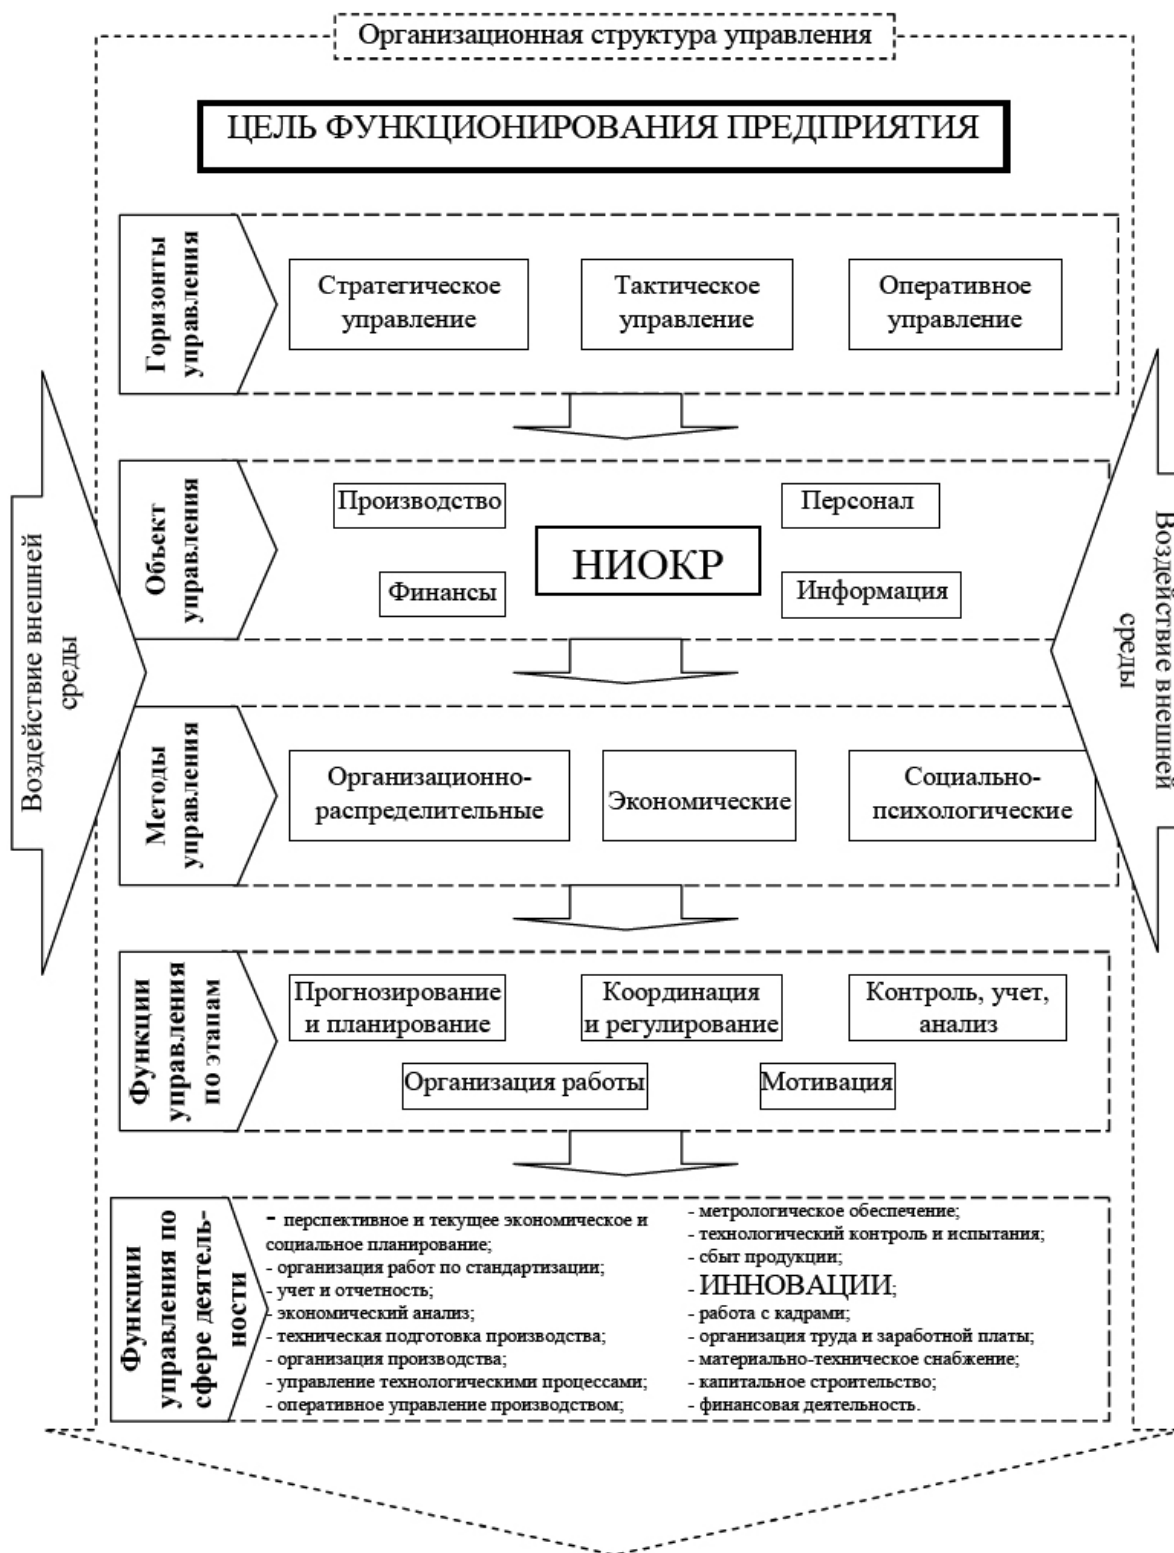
Организационная структура управления

ЦЕЛЬ ФУНКЦИОНИРОВАНИЯ ПРЕДПРИЯТИЯ

Горизонты управления

Стратегическое управление

Тактическое управление

Оперативное управление

Воздействие внешней среды

Воздействие внешней среды

Объект управления

Производство

Персонал

НИОКР

Финансы

Информация

Методы управления

Организационно-распределительные

Экономические

Социально-психологические

Функции управления по этапам

Прогнозирование и планирование

Координация и регулирование

Контроль, учет, анализ

Организация работы

Мотивация

Функции управления по сфере деятельности

- перспективное и текущее экономическое и социальное планирование;
- организация работ по стандартизации;
- учет и отчетность;
- экономический анализ;
- техническая подготовка производства;
- организация производства;
- управление технологическими процессами;
- оперативное управление производством;

- метрологическое обеспечение;
- технологический контроль и испытания;
- сбыт продукции;
- ИННОВАЦИИ;
- работа с кадрами;
- организация труда и заработной платы;
- материально-техническое снабжение;
- капитальное строительство;
- финансовая деятельность.